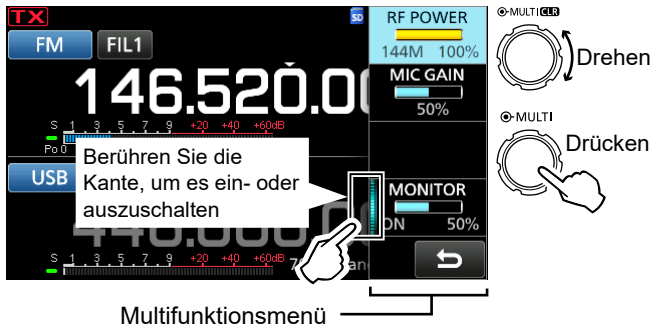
TX
SD
FM
FIL1
146.520.00
S 1 3 5 7 9 +20 +40 +60dB
Po 0
USB
440.000.0
S 1 3 5 7 9 +20 +40 +60dB
RF POWER
144M 100%
MIC GAIN
50%
MONITOR
ON 50%
Berühren Sie die Kante, um es ein- oder auszuschalten
MULTI CLR
Drehen
MULTI
Drücken
Multifunktionsmenü